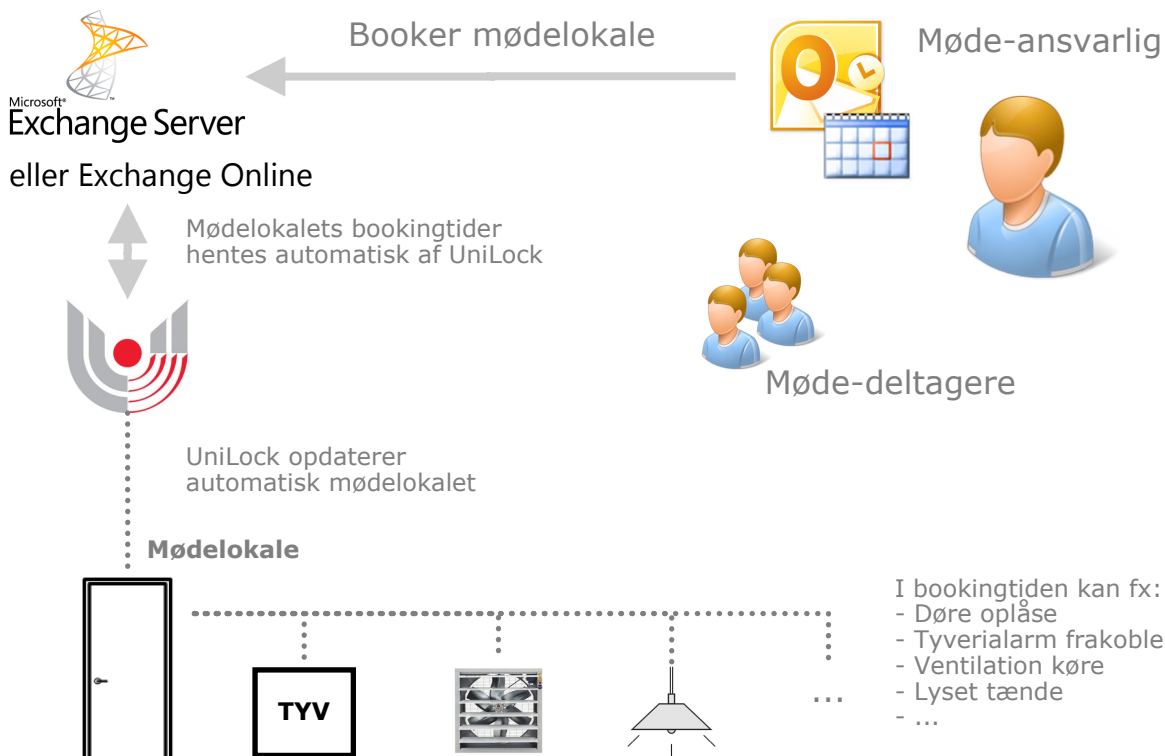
Booker mødelokale

Møde-ansvarlig

Microsoft®
Exchange Server

eller Exchange Online

Mødelokalets bookingtider hentes automatisk af UniLock

Møde-deltagere

UniLock opdaterer automatisk mødelokalet

Mødelokale

I bookingtiden kan fx:
- Døre oplåse
- Tyverialarm frakoble
- Ventilation køre
- Lyset tænde
- ...

TYV

...